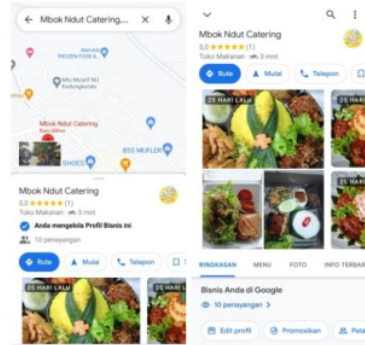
Mbok Ndut Catering...

PRIMA FROZEN FOOD &

Mts Mozaif Nu Kedungkendo

Mbok Ndut Catering
Baru dilihat

SHOES

BSS MUFLER

Mbok Ndut Catering
5,0 ★★★★★ (1)
Toko Makanan · 3 mnt

Anda mengelola Profil Bisnis ini

10 penayangan

Rute
Mulai
Telepon

25 HARI LALU

Mbok Ndut Catering
5,0 ★★★★★ (1)
Toko Makanan · 3 mnt

Rute
Mulai
Telepon

25 HARI LALU
25 HARI LALU
25 HARI LALU

RINGKASAN
MENU
FOTO
INFO TERBARU

Bisnis Anda di Google

10 penayangan

Edit profil
Promosikan
Pela